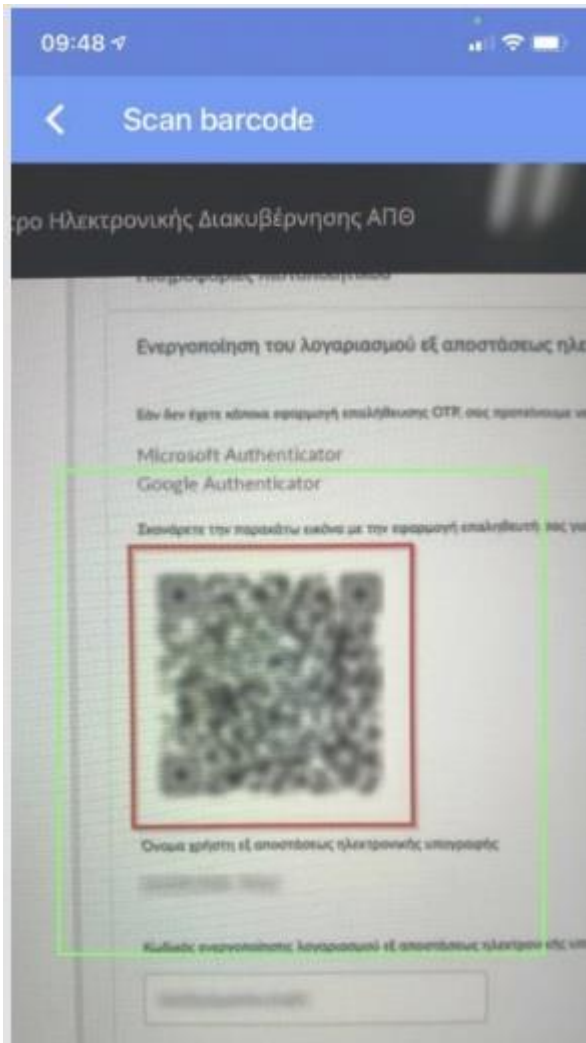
09:48

Scan barcode

τρο Ηλεκτρονικής Διακυβέρνησης ΑΠΘ

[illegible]

Ενεργοποίηση του λογαριασμού εξ αποστάσεως ηλε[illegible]

Εάν δεν έχετε κάποια εφαρμογή επαλήθευσης OTP, σας προτείνουμε να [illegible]

Microsoft Authenticator

Google Authenticator

Σκανάρετε την παρακάτω εικόνα με την εφαρμογή επαλήθευσης σας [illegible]

Όνομα χρήστη εξ αποστάσεως ηλεκτρονικής υπογραφής

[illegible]

Κωδικός ενεργοποίησης λογαριασμού εξ αποστάσεως ηλεκτρονικής υπ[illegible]

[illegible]